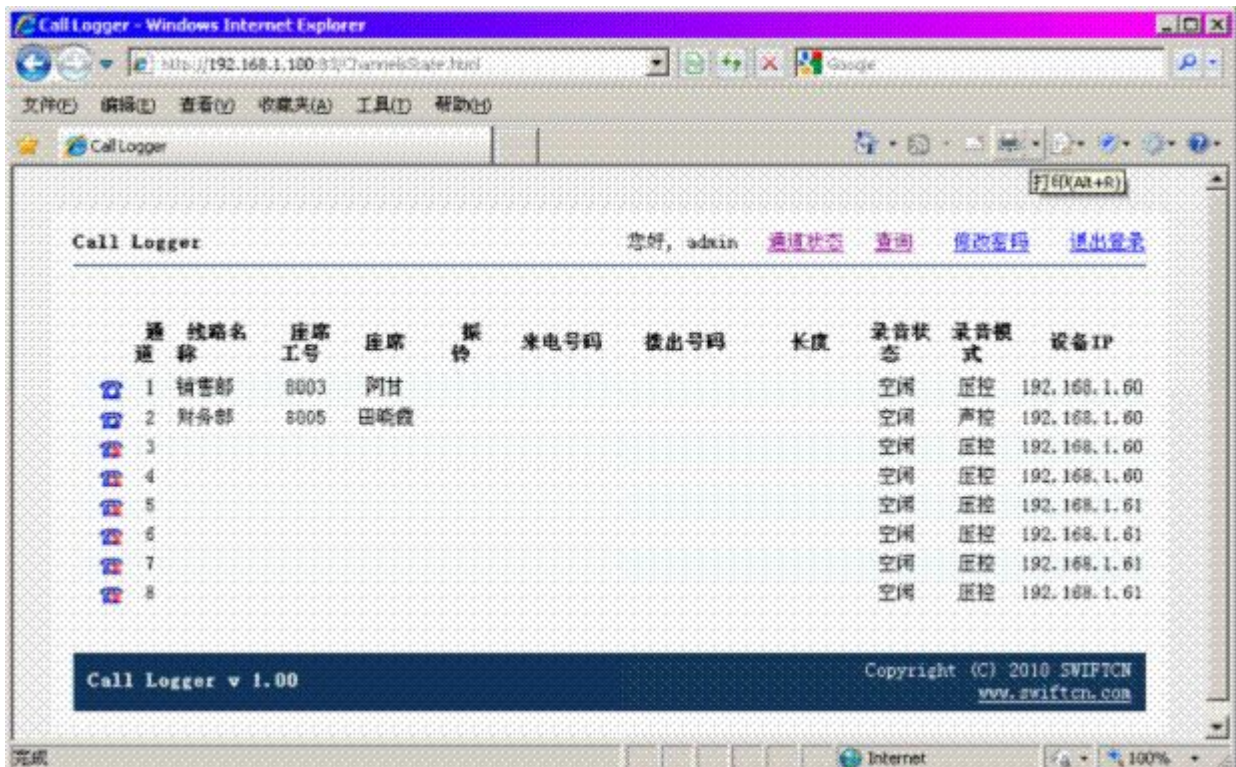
Call Logger - Windows Internet Explorer

http://192.168.1.100:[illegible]/ChannelsState.html

Google

文件(F) 编辑(E) 查看(V) 收藏夹(A) 工具(T) 帮助(H)

Call Logger

打印(Alt+R)

Call Logger

您好, admin 通道状态 查询 修改密码 退出登录

| | 通道 | 线路名称 | 座席工号 | 座席 | 振铃 | 来电号码 | 拨出号码 | 长度 | 录音状态 | 录音模式 | 设备IP |
|---|---|---|---|---|---|---|---|---|---|---|---|
| | 1 | 销售部 | 8003 | 阿甘 | | | | | 空闲 | 压控 | 192.168.1.60 |
| | 2 | 财务部 | 8005 | 田晓霞 | | | | | 空闲 | 声控 | 192.168.1.60 |
| | 3 | | | | | | | | 空闲 | 压控 | 192.168.1.60 |
| | 4 | | | | | | | | 空闲 | 压控 | 192.168.1.60 |
| | 5 | | | | | | | | 空闲 | 压控 | 192.168.1.61 |
| | 6 | | | | | | | | 空闲 | 压控 | 192.168.1.61 |
| | 7 | | | | | | | | 空闲 | 压控 | 192.168.1.61 |
| | 8 | | | | | | | | 空闲 | 压控 | 192.168.1.61 |

Call Logger v 1.00

Copyright (C) 2010 SWIFTCN
www.swiftcn.com

完成

Internet

100%